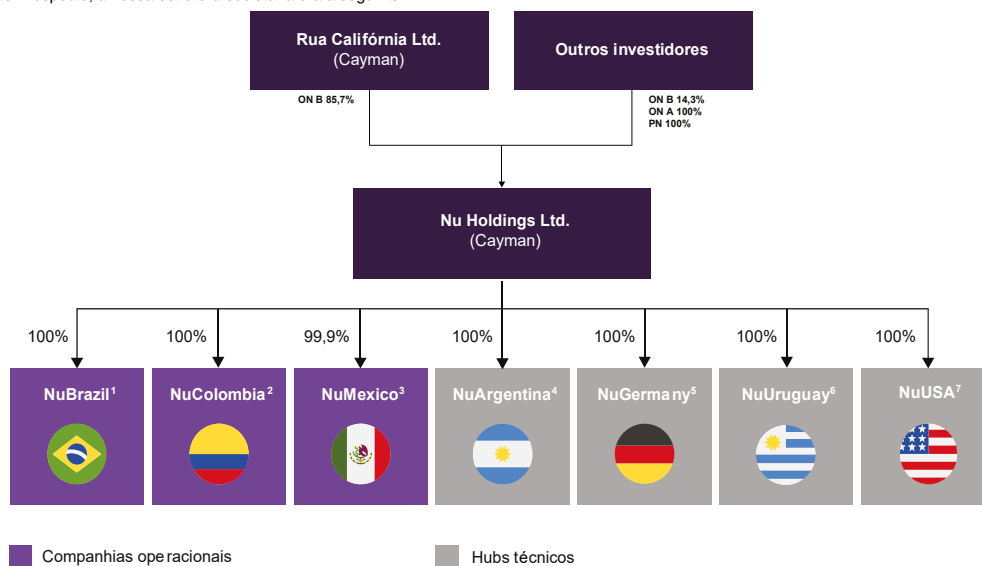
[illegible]

Rua Califórnia Ltd.
(Cayman)

Outros investidores

ON B 85,7%

ON B 14,3%
ON A 100%
PN 100%

Nu Holdings Ltd.
(Cayman)

100%
100%
99,9%
100%
100%
100%
100%

NuBrazil$^1$
NuColombia$^2$
NuMexico$^3$
NuArgentina$^4$
NuGermany$^5$
NuUruguay$^6$
NuUSA$^7$

Companhias operacionais

Hubs técnicos